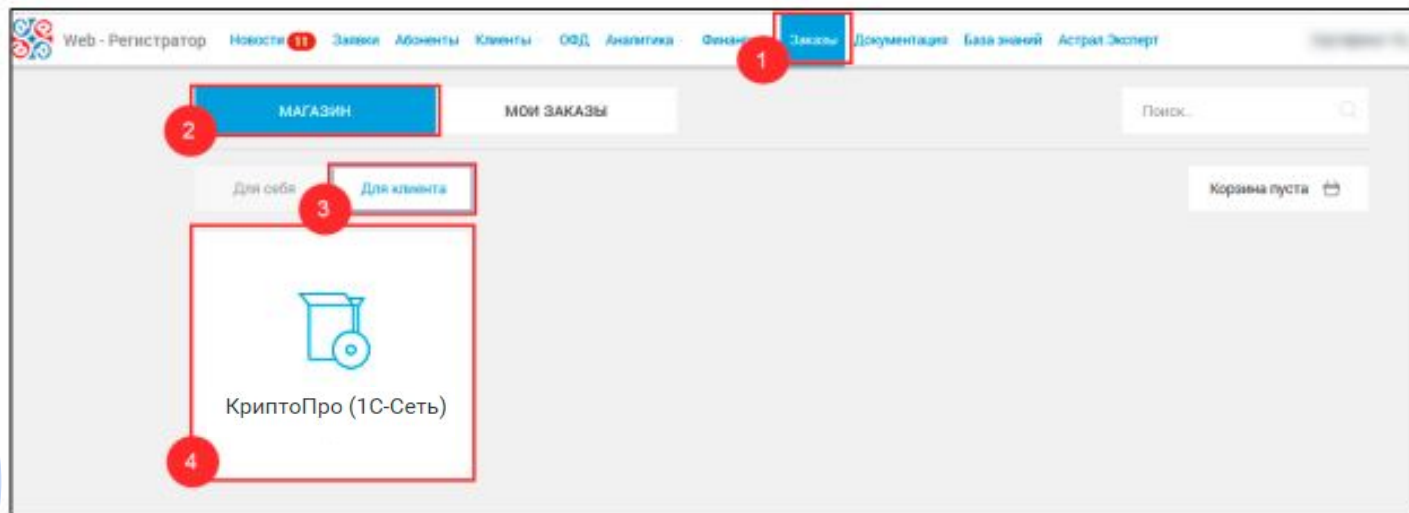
Web - Регистратор Новости 11 Заявки Абоненты Клиенты ОФД Аналитика Финан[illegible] 1 Заказы Документация База знаний Астрал Эксперт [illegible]

МАГАЗИН МОИ ЗАКАЗЫ Поиск...

2

Для себя Для клиента Корзина пуста

3

КриптоПро (1С-Сеть)

4